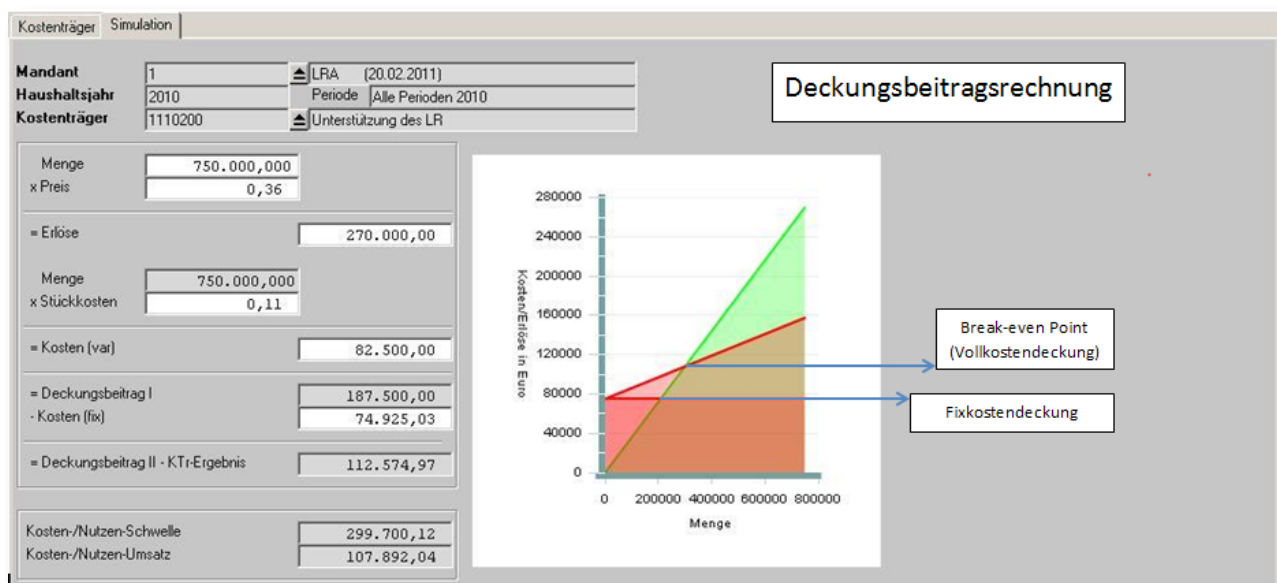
Kostenträger Simulation

Mandant 1 LRA (20.02.2011)
Haushaltsjahr 2010 Periode Alle Perioden 2010
Kostenträger 1110200 Unterstützung des LR

Deckungsbeitragsrechnung

Menge 750.000,000
x Preis 0,36

= Erlöse 270.000,00

Menge 750.000,000
x Stückkosten 0,11

= Kosten (var) 82.500,00

= Deckungsbeitrag I 187.500,00
- Kosten (fix) 74.925,03

= Deckungsbeitrag II - KTr-Ergebnis 112.574,97

Kosten-/Nutzen-Schwelle 299.700,12
Kosten-/Nutzen-Umsatz 107.892,04

Kosten/Erlöse in Euro
280000
240000
200000
160000
120000
80000
40000
0
0 200000 400000 600000 800000
Menge

Break-even Point (Vollkostendeckung)

Fixkostendeckung